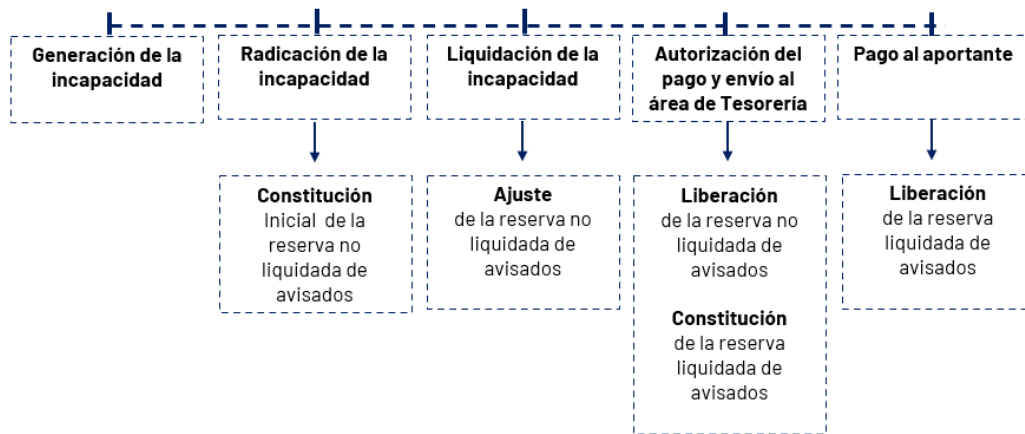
Generación de la incapacidad

Radicación de la incapacidad

Liquidación de la incapacidad

Autorización del pago y envío al área de Tesorería

Pago al aportante

Constitución Inicial de la reserva no liquidada de avisados

Ajuste de la reserva no liquidada de avisados

Liberación de la reserva no liquidada de avisados

Constitución de la reserva liquidada de avisados

Liberación de la reserva liquidada de avisados